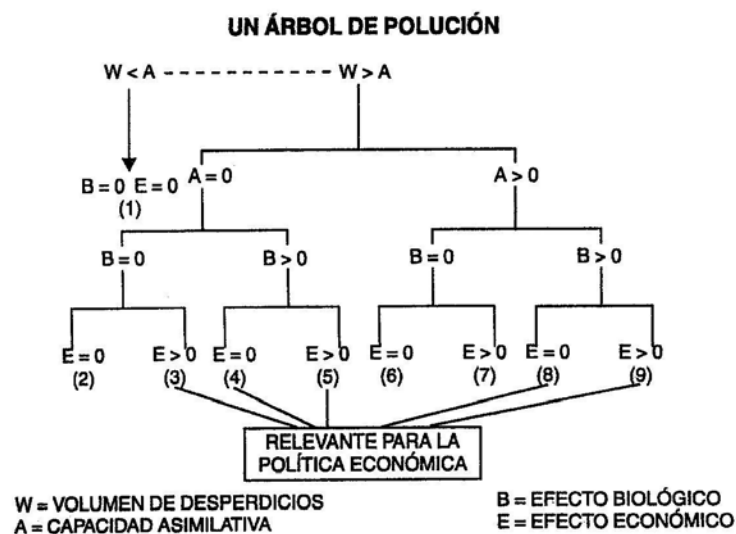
UN ÁRBOL DE POLUCIÓN

W < A - - - - - - - - - - - - W > A

B = 0 E = 0
(1)

A = 0

A > 0

B = 0

B > 0

B = 0

B > 0

E = 0
(2)

E > 0
(3)

E = 0
(4)

E > 0
(5)

E = 0
(6)

E > 0
(7)

E = 0
(8)

E > 0
(9)

RELEVANTE PARA LA POLÍTICA ECONÓMICA

W = VOLUMEN DE DESPERDICIOS
A = CAPACIDAD ASIMILATIVA

B = EFECTO BIOLÓGICO
E = EFECTO ECONÓMICO